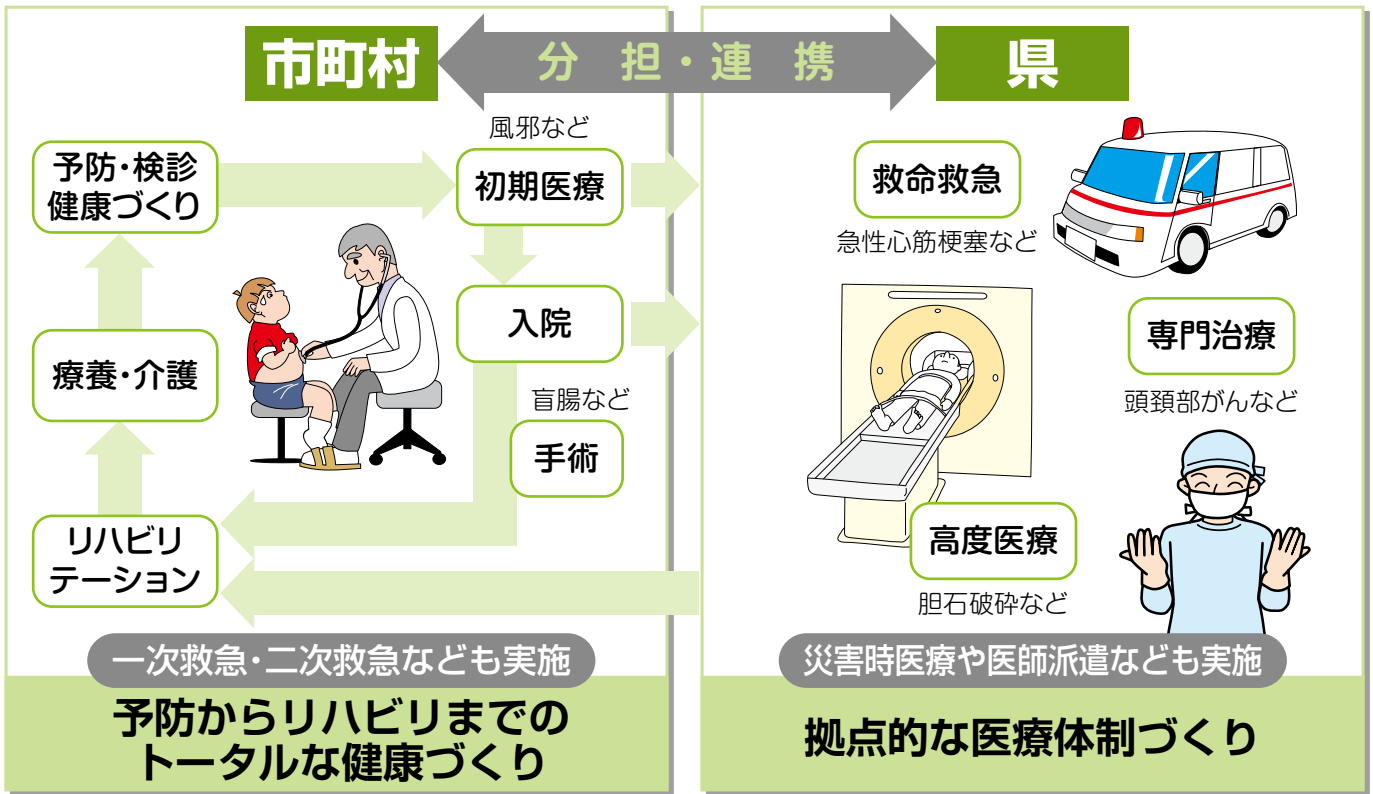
市町村

分担・連携

県

風邪など

予防・検診
健康づくり

初期医療

入院

療養・介護

盲腸など

手術

リハビリテーション

一次救急・二次救急なども実施

予防からリハビリまでのトータルな健康づくり

救命救急

急性心筋梗塞など

専門治療

頭頸部がんなど

高度医療

胆石破砕など

災害時医療や医師派遣なども実施

拠点的な医療体制づくり